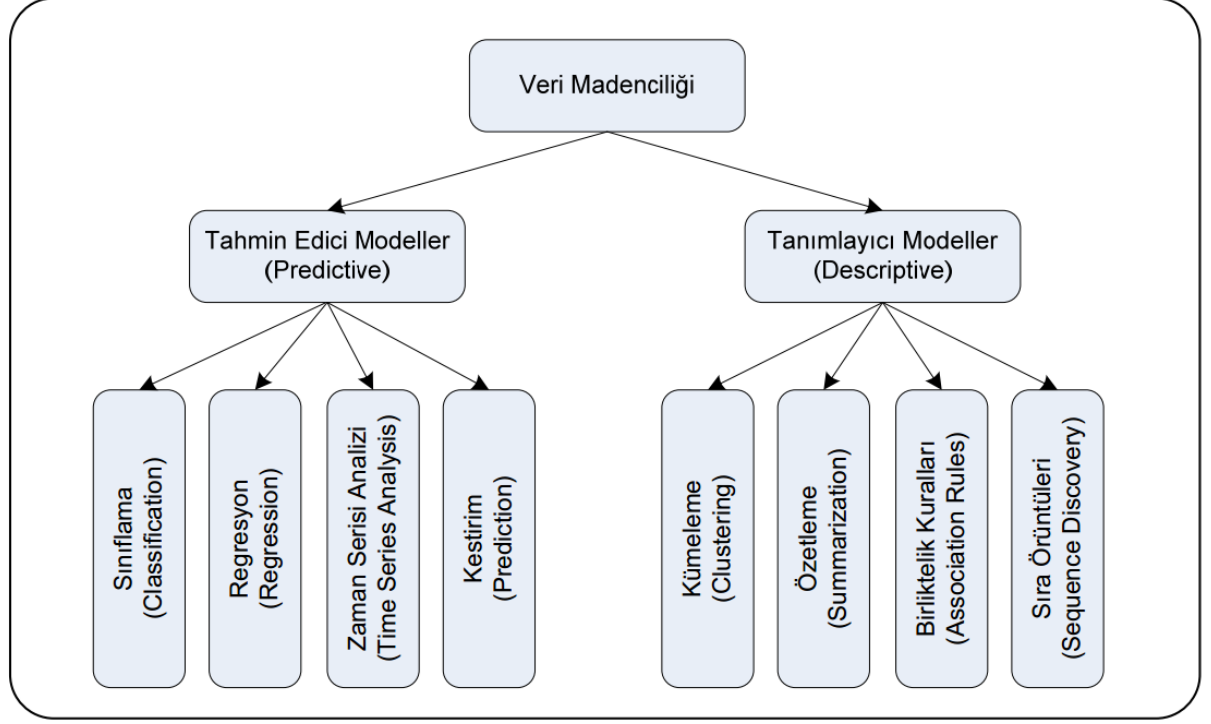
Veri Madenciliği

Tahmin Edici Modeller (Predictive)

Tanımlayıcı Modeller (Descriptive)

Sınıflama (Classification)

Regresyon (Regression)

Zaman Serisi Analizi (Time Series Analysis)

Kestirim (Prediction)

Kümeleme (Clustering)

Özetleme (Summarization)

Birliktelik Kuralları (Association Rules)

Sıra Örüntüleri (Sequence Discovery)